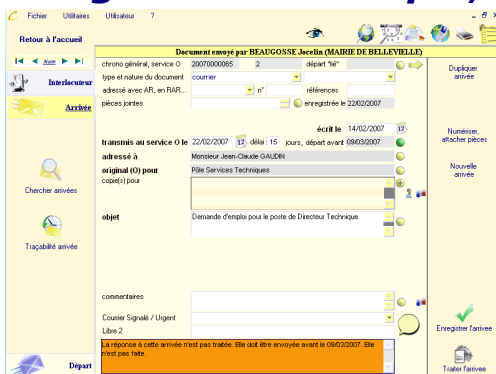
Fichier Utilitaires Utilisateur ?

Retour à l'accueil

Nom

Interlocuteur

Arrivée

Chercher arrivées

Traçabilité arrivée

Départ

Document envoyé par BEAUGOSSE Jocelin (MAIRIE DE BELLEVIELLE)

chrono général, service O 20070000085 2 départ "lié"

type et nature du document courrier

adressé avec AR, en RAR... n° références

pièces jointes enregistrée le 22/02/2007

écrit le 14/02/2007

transmis au service O le 22/02/2007 délai 15 jours, départ avant 09/03/2007

adressé à Monsieur Jean-Claude GAUDIN

original (O) pour Pôle Services Techniques

copie(s) pour

objet Demande d'emploi pour le poste de Directeur Technique

commentaires

Courrier Signalé / Urgent

Libre 2

La réponse à cette arrivée n'est pas traitée. Elle doit être envoyée avant le 09/03/2007. Elle n'est pas faite.

Dupliquer arrivée

Numériser, attacher pièces

Nouvelle arrivée

Enregistrer l'arrivée

Traiter l'arrivée